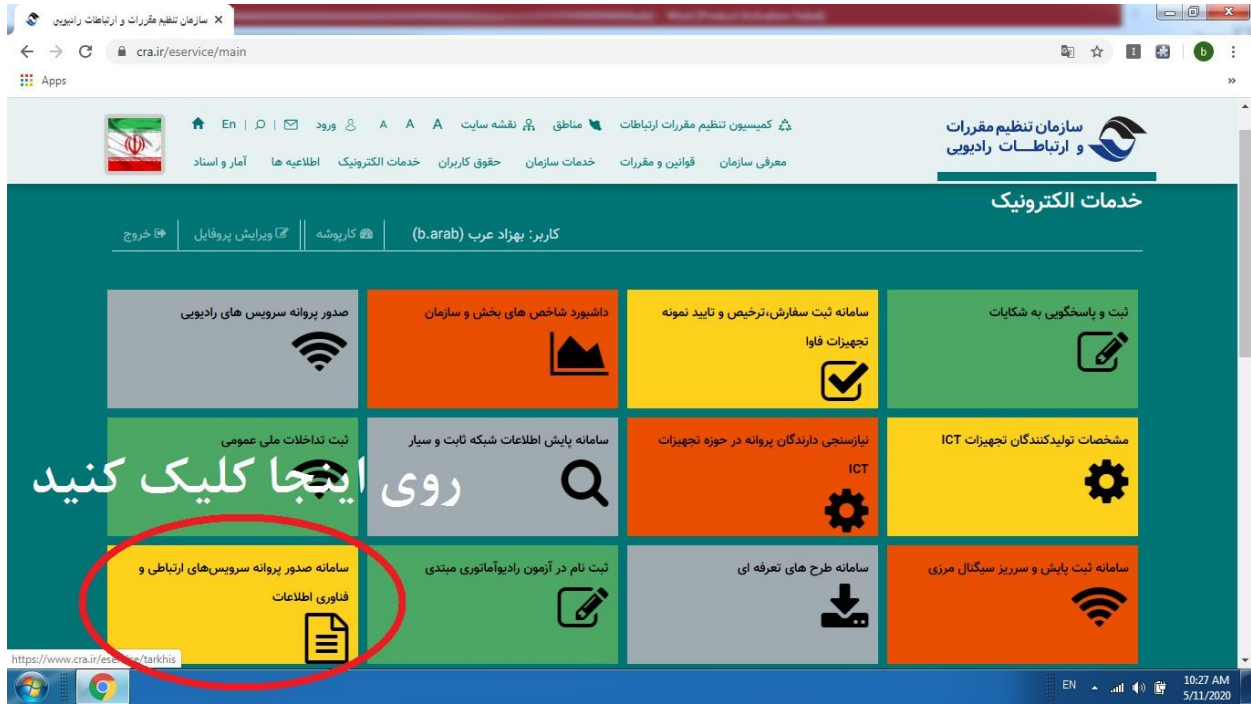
سازمان تنظیم مقررات و ارتباطات رادیویی
cra.ir/eservice/main
Apps
b

سازمان تنظیم مقررات و ارتباطـــات رادیویی
کمیسیون تنظیم مقررات ارتباطات | مناطق | نقشه سایت | A A A | ورود | En
معرفی سازمان | قوانین و مقررات | خدمات سازمان | حقوق کاربران | خدمات الکترونیک | اطلاعیه ها | آمار و اسناد

خدمات الکترونیک
کاربر: بهزاد عرب (b.arab) | کارپوشه | ویرایش پروفایل | خروج

ثبت و پاسخگویی به شکایات
سامانه ثبت سفارش،ترخیص و تایید نمونه تجهیزات فاوا
داشبورد شاخص های بخش و سازمان
صدور پروانه سرویس های رادیویی
مشخصات تولیدکنندگان تجهیزات ICT
نیازسنجی دارندگان پروانه در حوزه تجهیزات ICT
سامانه پایش اطلاعات شبکه ثابت و سیار
ثبت تداخلات ملی عمومی
روی اینجا کلیک کنید
سامانه ثبت پایش و سرریز سیگنال مرزی
سامانه طرح های تعرفه ای
ثبت نام در آزمون رادیوآماتوری مبتدی
سامانه صدور پروانه سرویس‌های ارتباطی و فناوری اطلاعات

https://www.cra.ir/eservice/tarkhis
EN 10:27 AM 5/11/2020